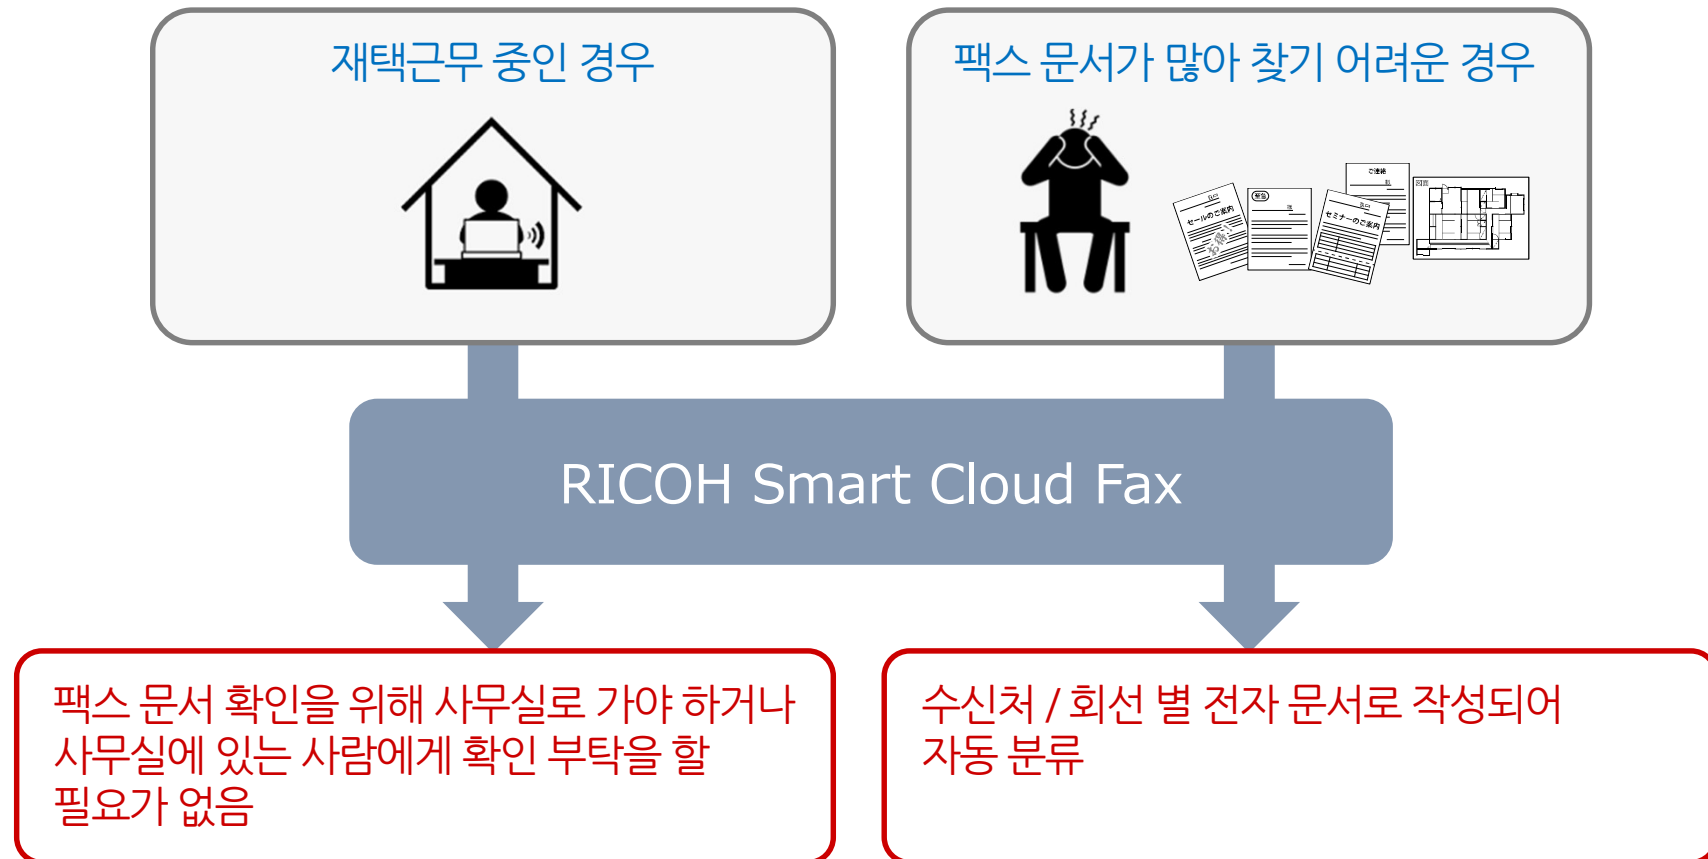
재택근무 중인 경우

팩스 문서가 많아 찾기 어려운 경우

セールのご案内

セミナーのご案内

RICOH Smart Cloud Fax

팩스 문서 확인을 위해 사무실로 가야 하거나 사무실에 있는 사람에게 확인 부탁을 할 필요가 없음

수신처 / 회선 별 전자 문서로 작성되어 자동 분류